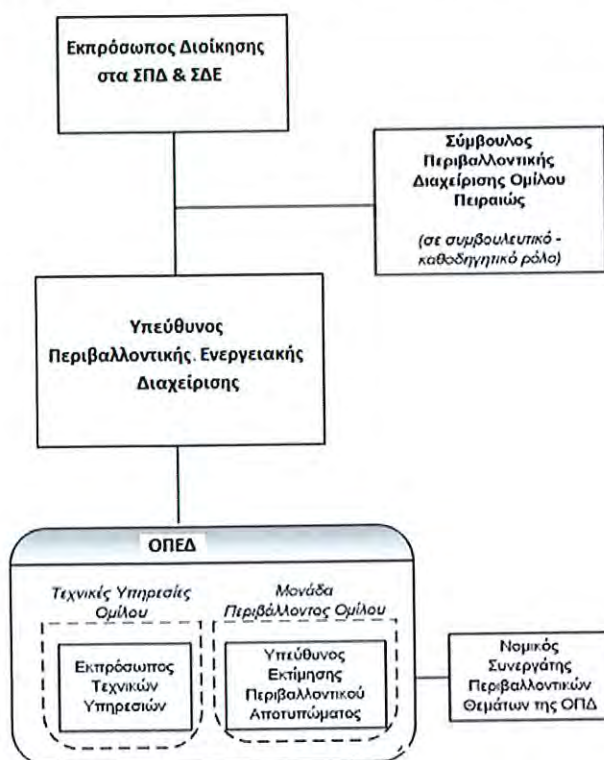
Εκπρόσωπος Διοίκησης στα ΣΠΔ & ΣΔΕ

Σύμβουλος Περιβαλλοντικής Διαχείρισης Ομίλου Πειραιώς

(σε συμβουλευτικό - καθοδηγητικό ρόλο)

Υπεύθυνος Περιβαλλοντικής, Ενεργειακής Διαχείρισης

ΟΠΕΔ

Τεχνικές Υπηρεσίες Ομίλου

Εκπρόσωπος Τεχνικών Υπηρεσιών

Μονάδα Περιβάλλοντος Ομίλου

Υπεύθυνος Εκτίμησης Περιβαλλοντικού Αποτυπώματος

Νομικός Συνεργάτης Περιβαλλοντικών Θεμάτων της ΟΠΔ